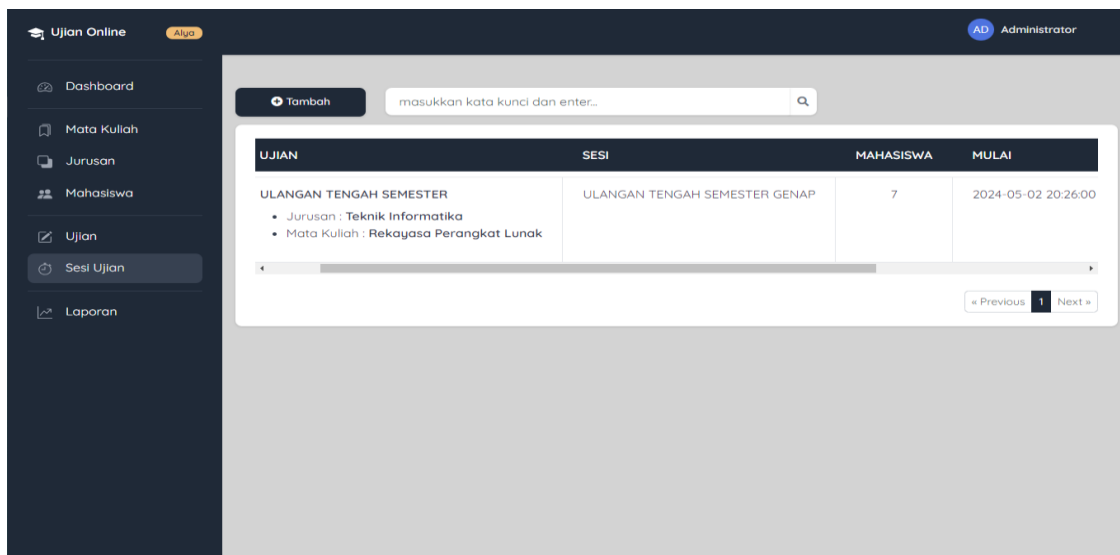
Ujian Online Alya

AD Administrator

Dashboard

Mata Kuliah

Jurusan

Mahasiswa

Ujian

Sesi Ujian

Laporan

Tambah

masukkan kata kunci dan enter...

| UJIAN | SESI | MAHASISWA | MULAI |
|---|---|---|---|
| ULANGAN TENGAH SEMESTER<br>• Jurusan : Teknik Informatika<br>• Mata Kuliah : Rekayasa Perangkat Lunak | ULANGAN TENGAH SEMESTER GENAP | 7 | 2024-05-02 20:26:00 |

« Previous 1 Next »